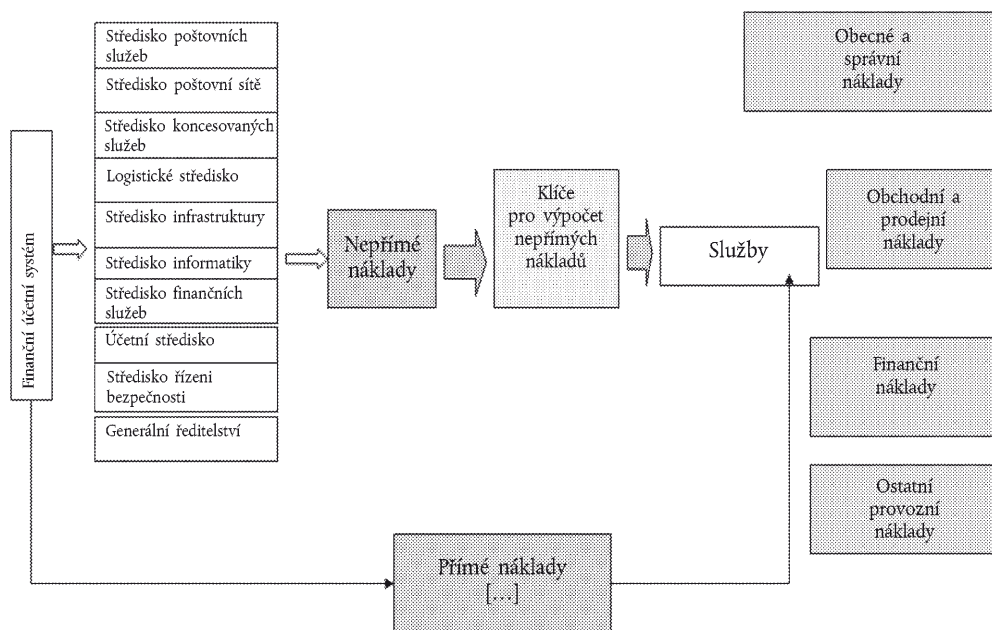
Finanční účetní systém

Středisko poštovních služeb

Středisko poštovní sítě

Středisko koncesovaných služeb

Logistické středisko

Středisko infrastruktury

Středisko informatiky

Středisko finančních služeb

Účetní středisko

Středisko řízeni bezpečnosti

Generální ředitelství

Nepřímé náklady

Klíče pro výpočet nepřímých nákladů

Služby

Obecné a správní náklady

Obchodní a prodejní náklady

Finanční náklady

Ostatní provozní náklady

Přímé náklady […]